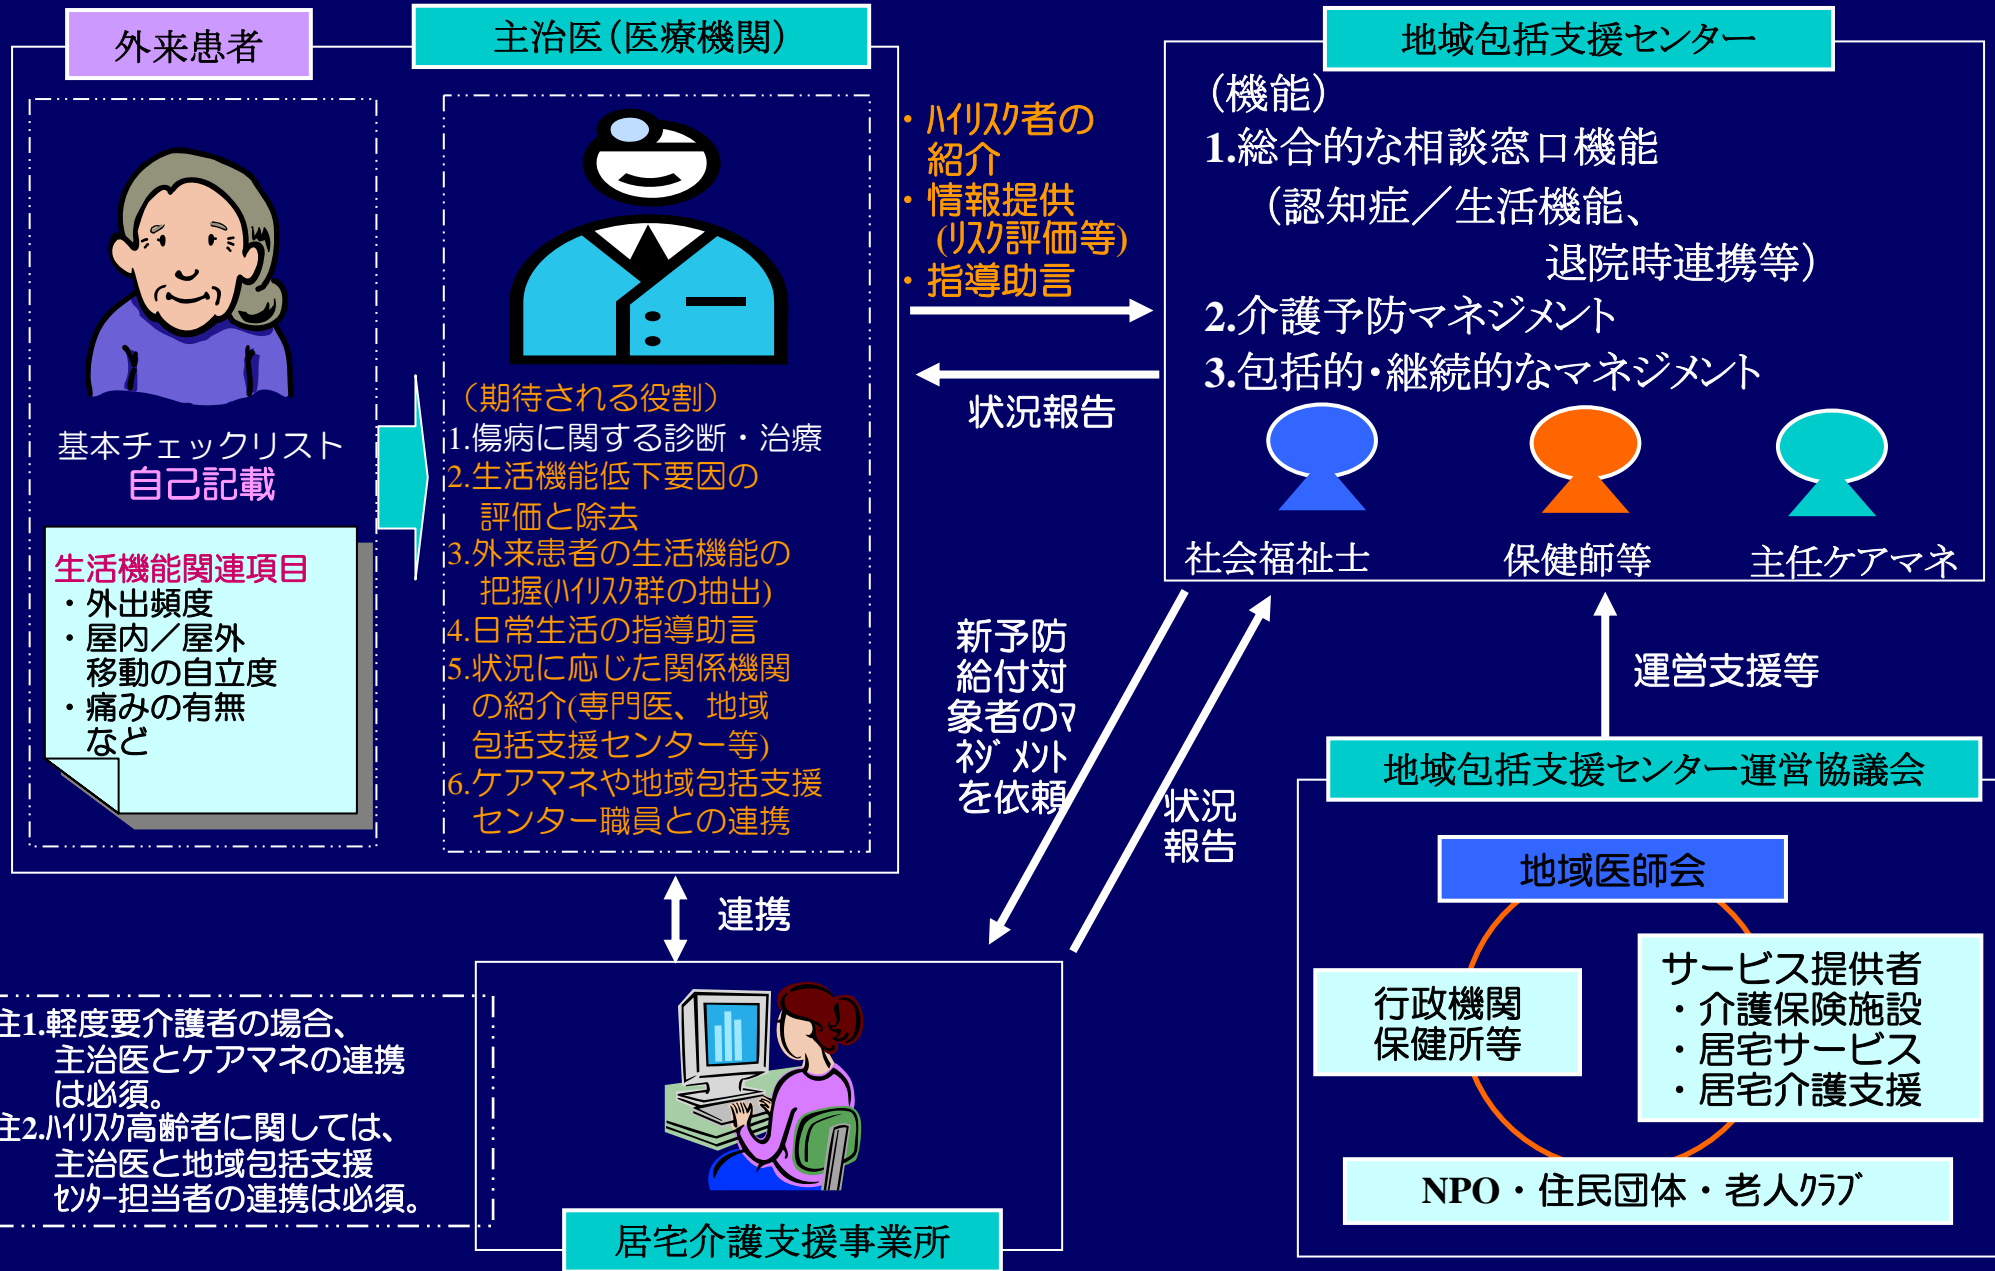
外来患者

主治医（医療機関）

地域包括支援センター

基本チェックリスト
自己記載

生活機能関連項目
・外出頻度
・屋内／屋外
移動の自立度
・痛みの有無
など

（期待される役割）
1.傷病に関する診断・治療
2.生活機能低下要因の評価と除去
3.外来患者の生活機能の把握(ﾊｲﾘｽｸ群の抽出)
4.日常生活の指導助言
5.状況に応じた関係機関の紹介(専門医、地域包括支援センター等)
6.ケアマネや地域包括支援センター職員との連携

・ﾊｲﾘｽｸ者の紹介
・情報提供（ﾘｽｸ評価等）
・指導助言

状況報告

（機能）
1.総合的な相談窓口機能
（認知症／生活機能、退院時連携等）
2.介護予防マネジメント
3.包括的・継続的なマネジメント

社会福祉士　保健師等　主任ケアマネ

新予防給付対象者のマネジメントを依頼

状況報告

運営支援等

地域包括支援センター運営協議会

地域医師会

行政機関
保健所等

サービス提供者
・介護保険施設
・居宅サービス
・居宅介護支援

NPO・住民団体・老人ｸﾗﾌﾞ

連携

注1.軽度要介護者の場合、主治医とケアマネの連携は必須。
注2.ﾊｲﾘｽｸ高齢者に関しては、主治医と地域包括支援ｾﾝﾀｰ担当者の連携は必須。

居宅介護支援事業所